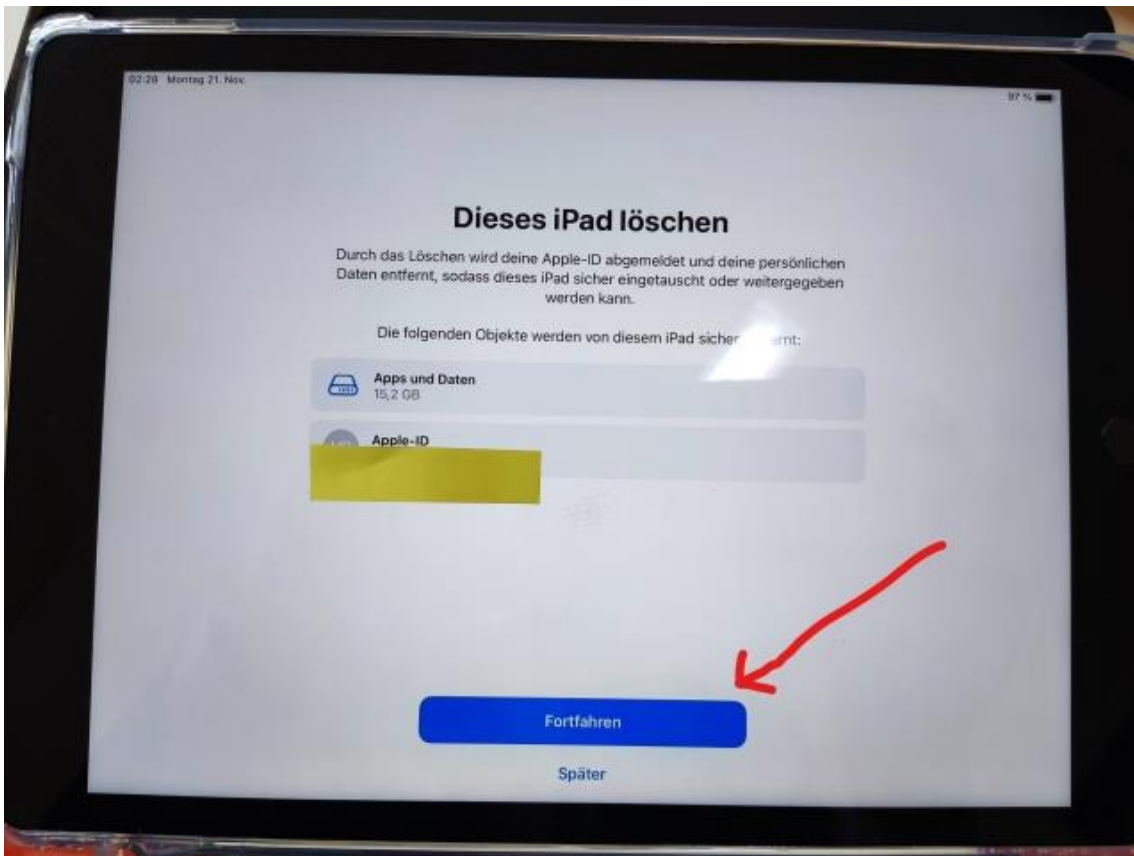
02:29 Montag 21. Nov.

97 %

Dieses iPad löschen

Durch das Löschen wird deine Apple-ID abgemeldet und deine persönlichen Daten entfernt, sodass dieses iPad sicher eingetauscht oder weitergegeben werden kann.

Die folgenden Objekte werden von diesem iPad sicher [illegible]rnt:

Apps und Daten
15,2 GB

Apple-ID
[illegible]

Fortfahren

Später